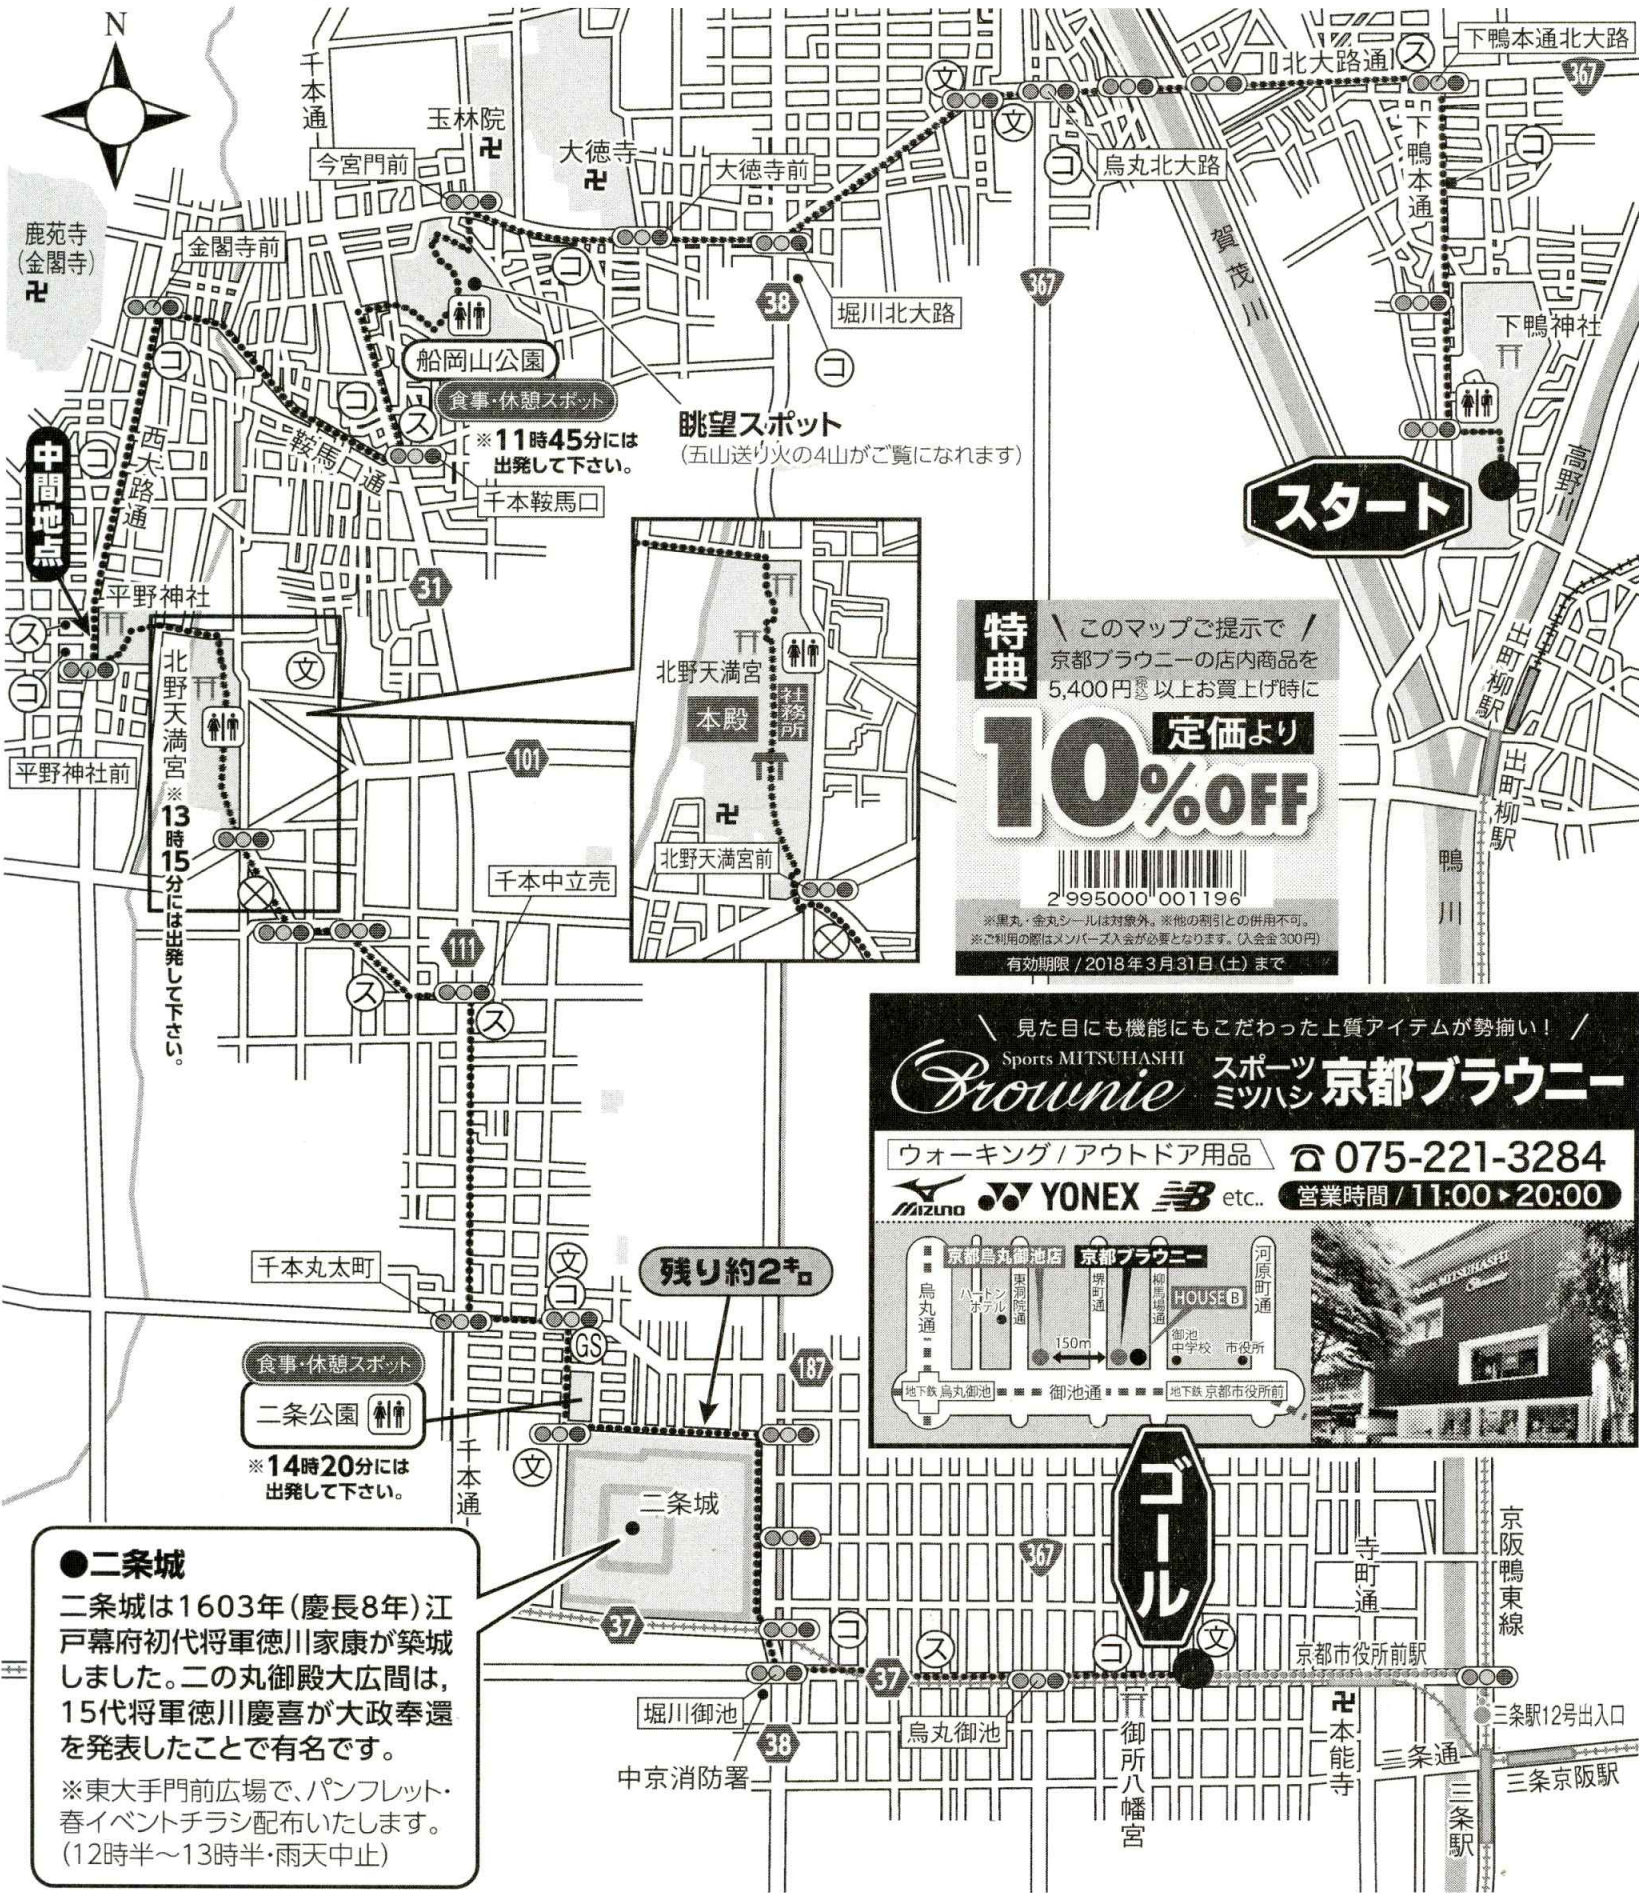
N

千本通
玉林院
大徳寺
今宮門前
大徳寺前
北大路通
下鴨本通北大路
367
烏丸北大路
鹿苑寺（金閣寺）
金閣寺前
堀川北大路
38
367
賀茂川
下鴨本通
下鴨神社
船岡山公園
食事・休憩スポット
※11時45分には出発して下さい。
眺望スポット
（五山送り火の4山がご覧になれます）
西大路通
鞍馬口通
千本鞍馬口
中間地点
高野川
スタート
31
平野神社
平野神社前
北野天満宮
※13時15分には出発して下さい。
北野天満宮
本殿
社務所
北野天満宮前
101
千本中立売
111
出町柳駅
出町柳駅
鴨川

特典
このマップご提示で
京都ブラウニーの店内商品を
5,400円(税込)以上お買上げ時に
定価より
10%OFF
2 995000 001196
※黒丸・金丸シールは対象外。※他の割引との併用不可。
※ご利用の際はメンバーズ入会が必要となります。（入会金300円）
有効期限／2018年3月31日（土）まで

見た目にも機能にもこだわった上質アイテムが勢揃い！
Sports MITSUHASHI
Brownie
スポーツミツハシ 京都ブラウニー
ウォーキング／アウトドア用品
075-221-3284
MIZUNO YONEX etc..
営業時間／11:00▶20:00
京都烏丸御池店
京都ブラウニー
烏丸通
ハートンホテル
東洞院通
堺町通
柳馬場通
HOUSE B
河原町通
御池中学校
市役所
150m
地下鉄 烏丸御池
御池通
地下鉄 京都市役所前

千本丸太町
残り約2キロ
GS
187
食事・休憩スポット
二条公園
※14時20分には出発して下さい。
千本通
二条城
367
ゴール
寺町通
京阪鴨東線
京都市役所前駅
37
37
堀川御池
38
中京消防署
烏丸御池
御所八幡宮
本能寺
三条駅12号出入口
三条通
三条京阪駅
三条駅

●二条城
二条城は1603年（慶長8年）江戸幕府初代将軍徳川家康が築城しました。二の丸御殿大広間は、15代将軍徳川慶喜が大政奉還を発表したことで有名です。
※東大手門前広場で、パンフレット・春イベントチラシ配布いたします。（12時半～13時半・雨天中止）